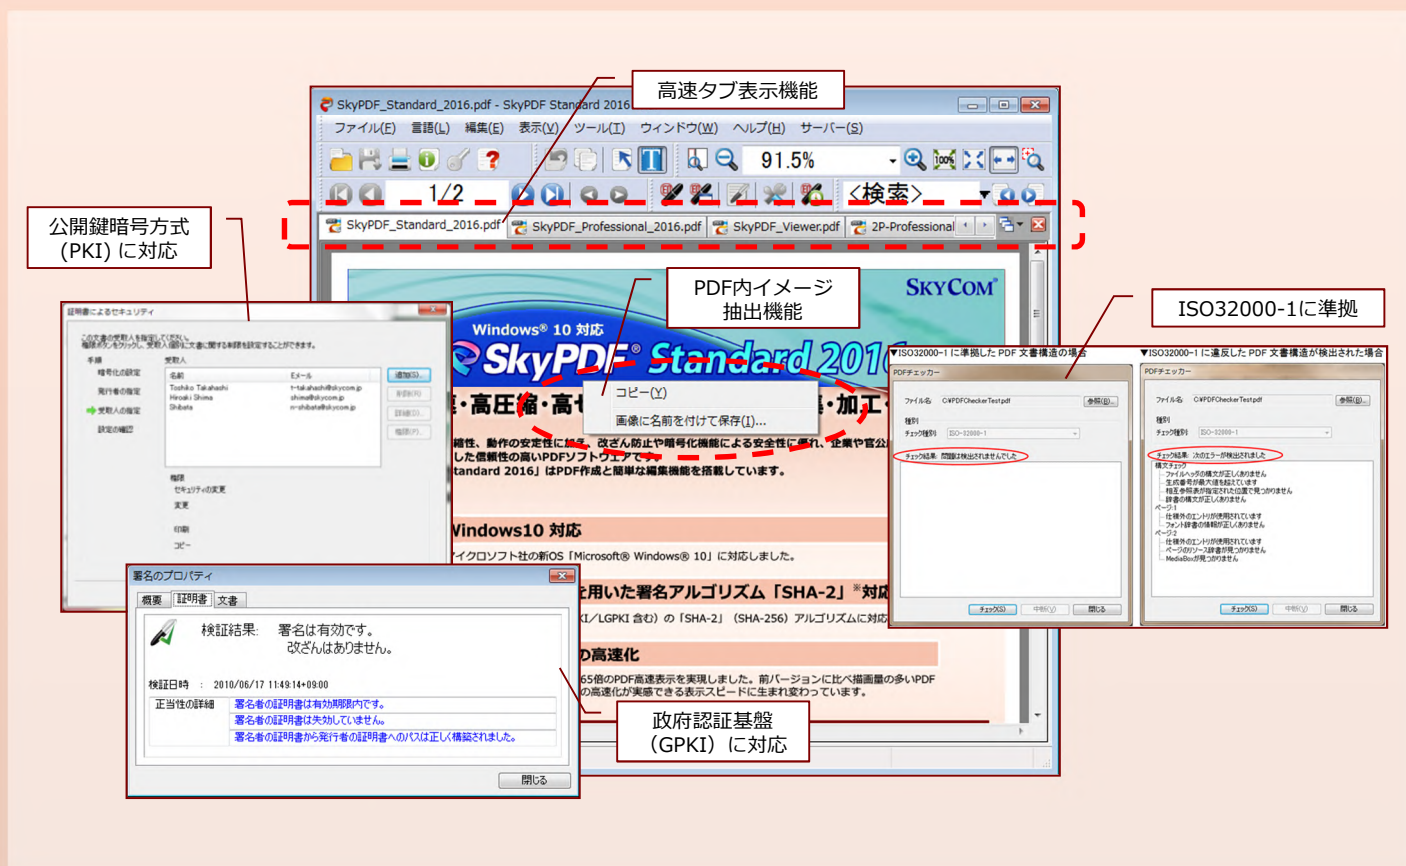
高速タブ表示機能

SkyPDF_Standard_2016.pdf - SkyPDF Standard 2016

ファイル(F) 言語(L) 編集(E) 表示(V) ツール(T) ウィンドウ(W) ヘルプ(H) サーバー(S)

91.5%

1/2

<検索>

SkyPDF_Standard_2016.pdf SkyPDF_Professional_2016.pdf SkyPDF_Viewer.pdf 2P-Professional

公開鍵暗号方式（PKI）に対応

PDF内イメージ抽出機能

ISO32000-1に準拠

SKYCOM

Windows® 10 対応

SkyPDF® Standard 2016

コピー(Y)

画像に名前を付けて保存(I)...

・高圧縮・高セ 集・加工・

機性、動作の安定性に加え、改ざん防止や暗号化機能による安全性に優れ、企業や官公
した信頼性の高いPDFソフトウェアで
tandard 2016」はPDF作成と簡単な編集機能を搭載しています。

Windows10 対応

イクロソフト社の新OS「Microsoft® Windows® 10」に対応しました。

を用いた署名アルゴリズム「SHA-2」※対応

KI/LGPKI 含む）の「SHA-2」（SHA-256）アルゴリズムに対応

の高速化

65倍のPDF高速表示を実現しました。前バージョンに比べ描画量の多いPDF
の高速化が実感できる表示スピードに生まれ変わっています。

証明書によるセキュリティ

この文書の受取人を指定してください。
権限のアイコンをクリックし、受取人ごとに文書に関する制限を設定することができます。

手順
暗号化の設定
発行者の指定
受取人の指定
設定の確認

受取人

| 名前 | Eメール |
|---|---|
| Toshiko Takahashi | t-takahashi@skycom.jp |
| Hiroaki Shima | shima@skycom.jp |
| Shibata | n-shibata@skycom.jp |

追加(S)
削除(R)
詳細(E)
権限(P)

権限
セキュリティの変更
変更
印刷
コピー

署名のプロパティ

概要 証明書 文書

検証結果： 署名は有効です。
改ざんはありません。

検証日時 ： 2010/06/17 11:49:14+09:00

正当性の詳細
署名者の証明書は有効期限内です。
署名者の証明書は失効していません。
署名者の証明書から発行者の証明書へのパスは正しく構築されました。

閉じる

政府認証基盤（GPKI）に対応

▼ISO32000-1 に準拠した PDF 文書構造の場合

PDFチェッカー
ファイル名 C:¥PDFCheckerTest.pdf 参照(B)...
種別
チェック種別 ISO-32000-1
チェック結果：問題は検出されませんでした
チェック(S) 中断(C) 閉じる

▼ISO32000-1 に違反した PDF 文書構造が検出された場合

PDFチェッカー
ファイル名 C:¥PDFCheckerTest.pdf 参照(B)...
種別
チェック種別 ISO-32000-1
チェック結果：次のエラーが検出されました
構文チェック
ファイルヘッダの構文が正しくありません
生成番号が最大値を超えています
相互参照表が指定された位置で見つかりません
辞書の構文が正しくありません
ページ1
仕様外のエントリが使用されています
フォント辞書の情報が正しくありません
ページ2
仕様外のエントリが使用されています
ページのリソース辞書が見つかりません
MediaBoxが見つかりません
チェック(S) 中断(C) 閉じる